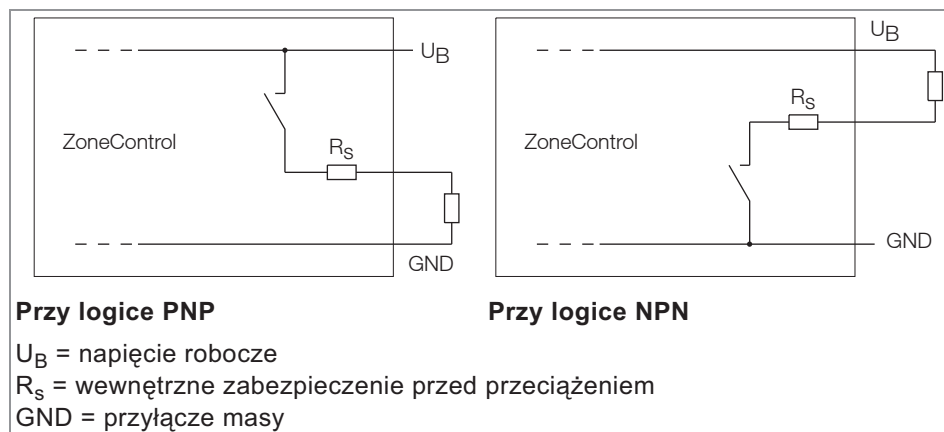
$U_B$

ZoneControl

$R_S$

GND

$U_B$

$R_S$

ZoneControl

GND

**Przy logice PNP**

**Przy logice NPN**

$U_B$ = napięcie robocze

$R_s$ = wewnętrzne zabezpieczenie przed przeciążeniem

GND = przyłącze masy